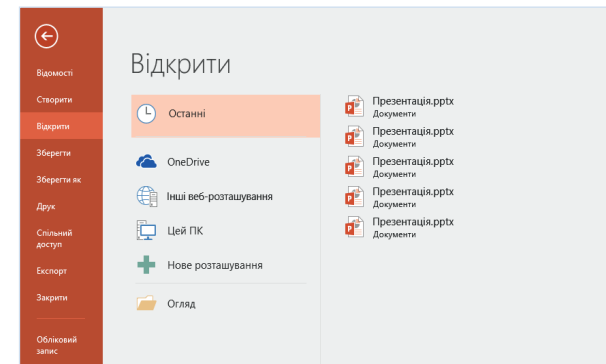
Відомості
Створити
Відкрити
Зберегти
Зберегти як
Друк
Спільний доступ
Експорт
Закрити
Обліковий запис

Відкрити

Останні
OneDrive
Інші веб-розташування
Цей ПК
Нове розташування
Огляд

Презентація.pptx
Документи
Презентація.pptx
Документи
Презентація.pptx
Документи
Презентація.pptx
Документи
Презентація.pptx
Документи